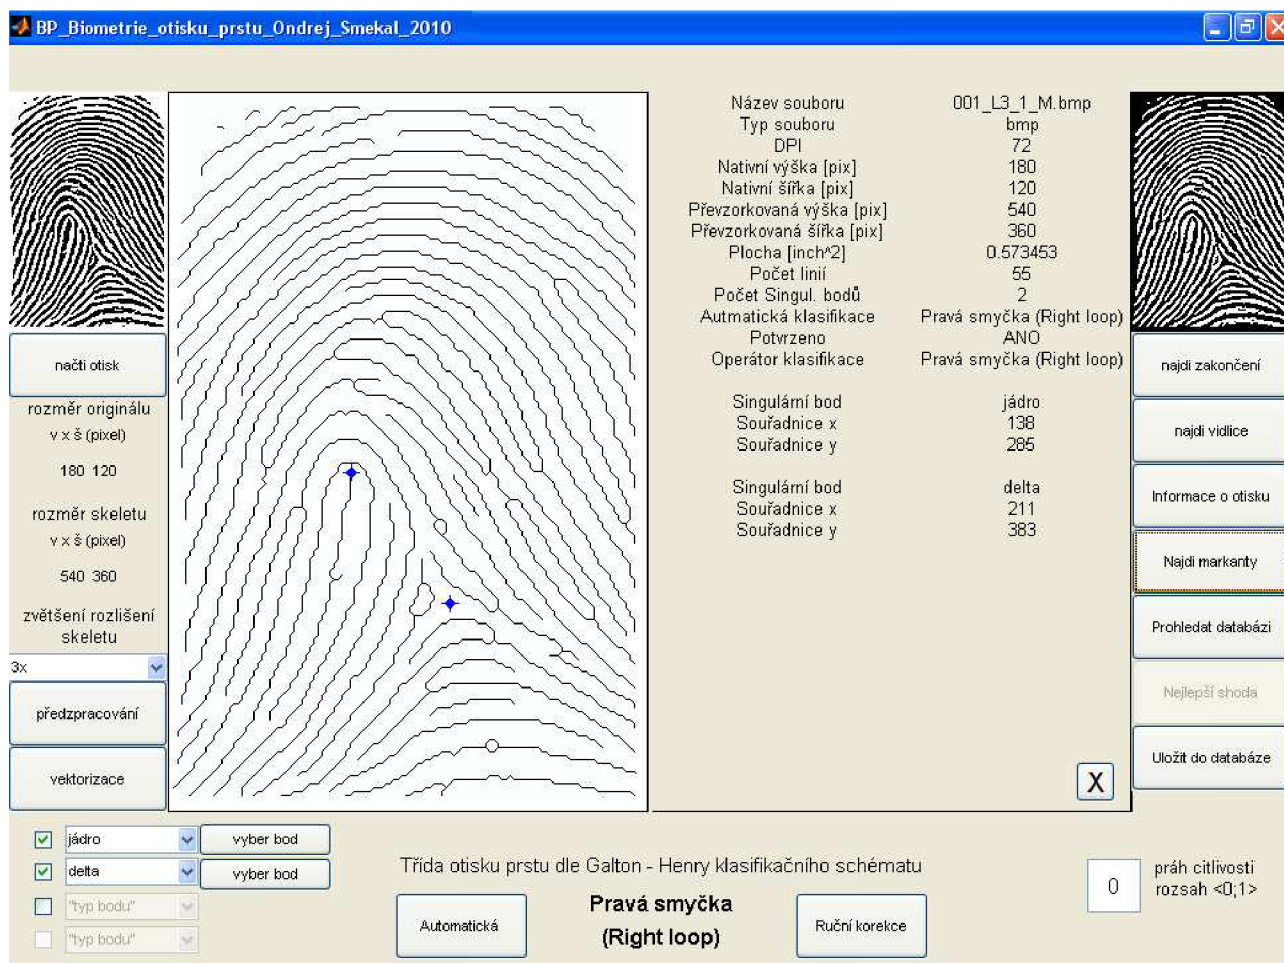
BP_Biometrie_otisku_prstu_Ondrej_Smekal_2010

načti otisk
rozměr originálu
v x š (pixel)
180 120
rozměr skeletu
v x š (pixel)
540 360
zvětšení rozlišení skeletu
3x
předzpracování
vektorizace

| Název souboru | 001_L3_1_M.bmp |
|---|---|
| Typ souboru | bmp |
| DPI | 72 |
| Nativní výška [pix] | 180 |
| Nativní šířka [pix] | 120 |
| Převzorkovaná výška [pix] | 540 |
| Převzorkovaná šířka [pix] | 360 |
| Plocha [inch^2] | 0.573453 |
| Počet linií | 55 |
| Počet Singul. bodů | 2 |
| Autmatická klasifikace | Pravá smyčka (Right loop) |
| Potvrzeno | ANO |
| Operátor klasifikace | Pravá smyčka (Right loop) |
| Singulární bod | jádro |
| Souřadnice x | 138 |
| Souřadnice y | 285 |
| Singulární bod | delta |
| Souřadnice x | 211 |
| Souřadnice y | 383 |

X

najdi zakončení
najdi vidlice
Informace o otisku
Najdi markanty
Prohledat databázi
Nejlepší shoda
Uložit do databáze

jádro vyber bod
delta vyber bod
"typ bodu"
"typ bodu"

Třída otisku prstu dle Galton - Henry klasifikačního schématu
Automatická
Pravá smyčka
(Right loop)
Ruční korekce

0
práh citlivosti
rozsah <0;1>